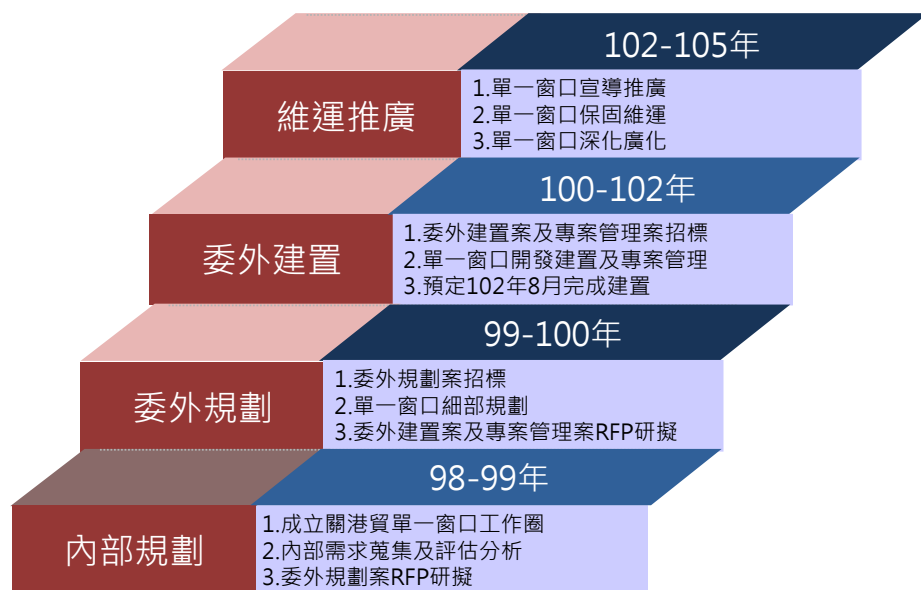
102-105年

維運推廣

1.單一窗口宣導推廣
2.單一窗口保固維運
3.單一窗口深化廣化

100-102年

委外建置

1.委外建置案及專案管理案招標
2.單一窗口開發建置及專案管理
3.預定102年8月完成建置

99-100年

委外規劃

1.委外規劃案招標
2.單一窗口細部規劃
3.委外建置案及專案管理案RFP研擬

98-99年

內部規劃

1.成立關港貿單一窗口工作圈
2.內部需求蒐集及評估分析
3.委外規劃案RFP研擬